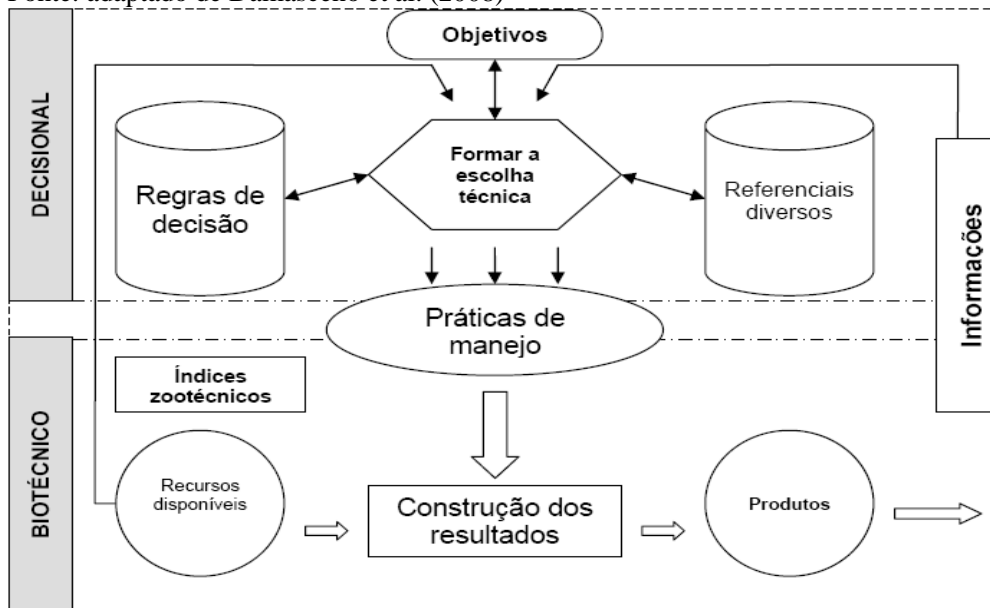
Fonte: adaptado de Damasceno et al. (2008)

Objetivos

DECISIONAL

Regras de decisão

Formar a escolha técnica

Referenciais diversos

Informações

Práticas de manejo

Índices zootécnicos

BIOTÉCNICO

Recursos disponíveis

Construção dos resultados

Produtos